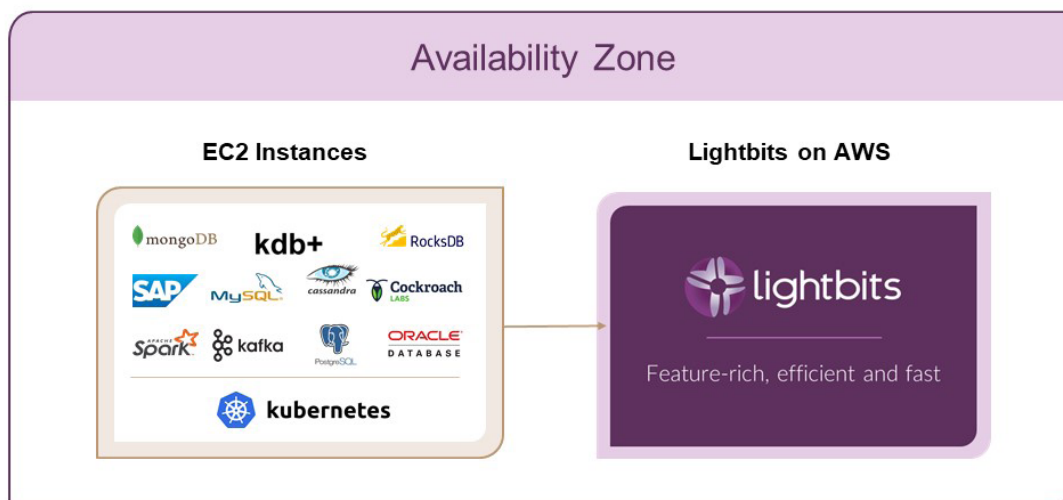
Availability Zone

EC2 Instances

mongoDB
kdb+
RocksDB
SAP
MySQL
cassandra
Cockroach LABS
APACHE Spark
kafka
PostgreSQL
ORACLE DATABASE
kubernetes

Lightbits on AWS

lightbits

Feature-rich, efficient and fast